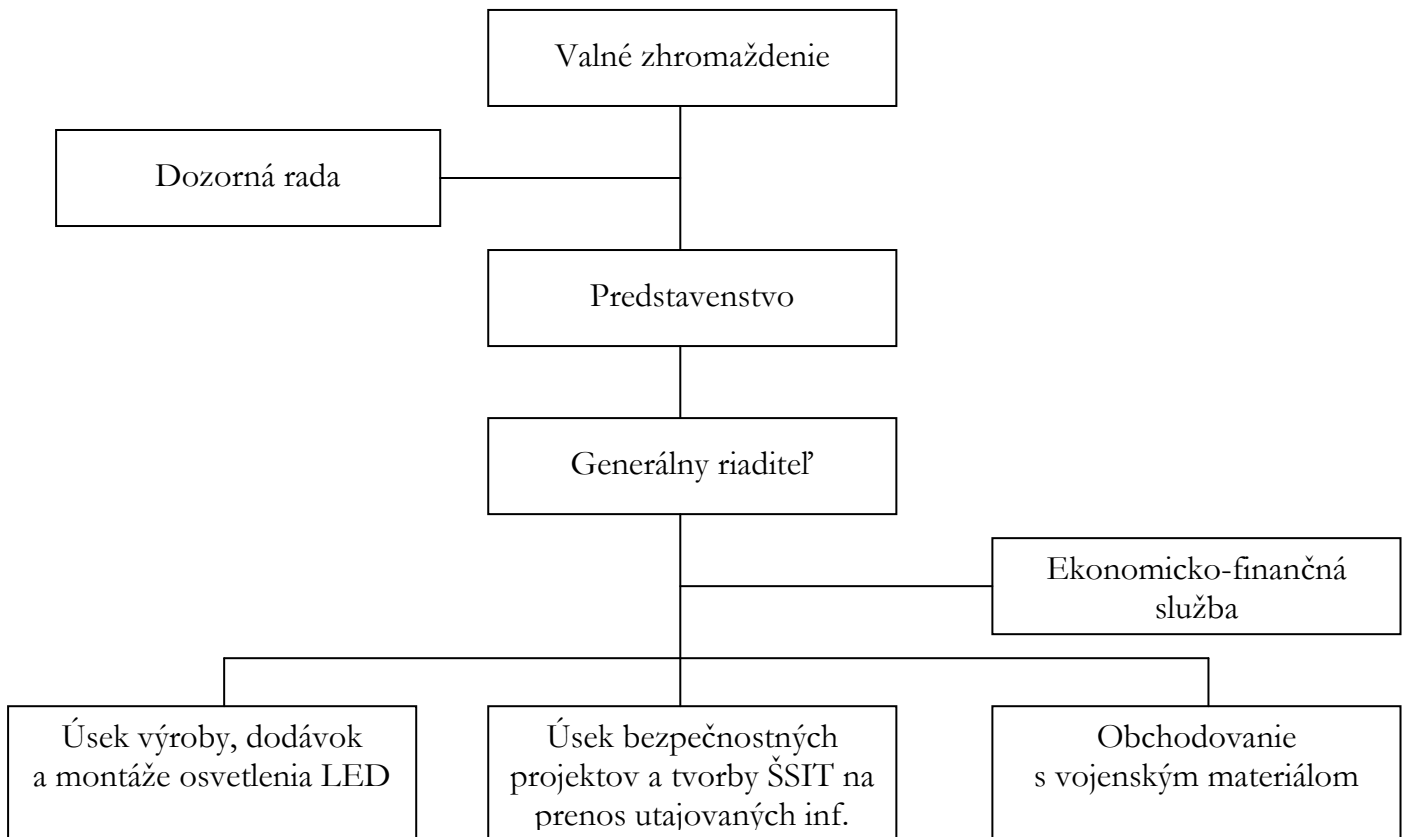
Valné zhromaždenie

Dozorná rada

Predstavenstvo

Generálny riaditeľ

Ekonomicko-finančná služba

Úsek výroby, dodávok a montáže osvetlenia LED

Úsek bezpečnostných projektov a tvorby ŠSIT na prenos utajovaných inf.

Obchodovanie s vojenským materiálom